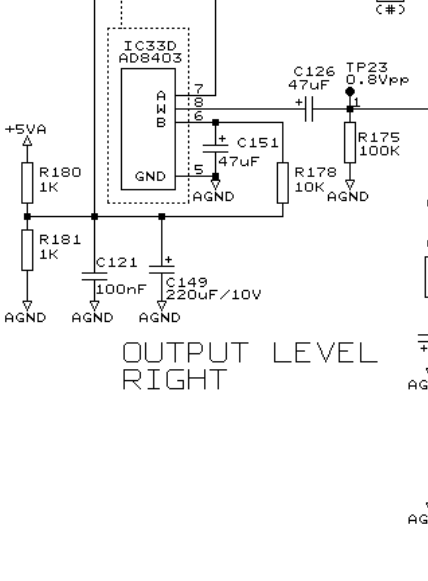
(#)

IC33D
AD8403

A
W
B
GND

7
8
6
5

C126
47uF

TP23
0.8Vpp

1

+
C151
47uF

R175
100K

+5VA

R180
1K

R178
10K

AGND

AGND

R181
1K

C121
100nF

+
C149
220uF/10V

AGND

AGND

AGND

OUTPUT LEVEL
RIGHT

AG

AG